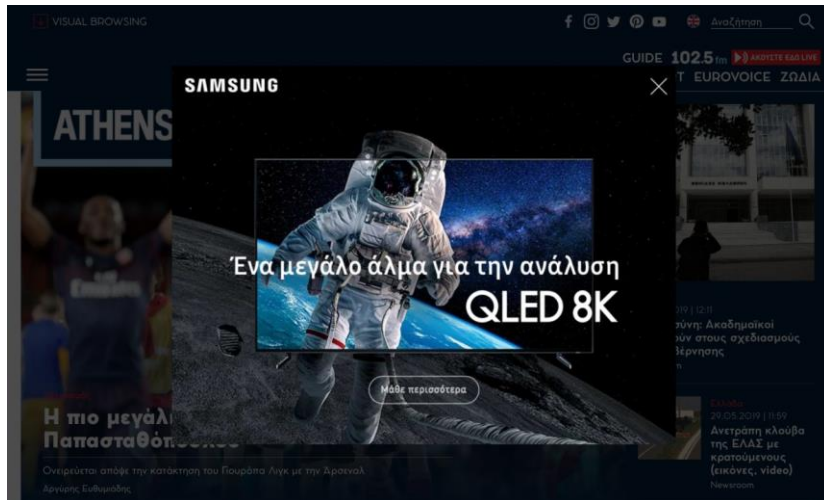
VISUAL BROWSING

Αναζήτηση

GUIDE 102.5 fm ΑΚΟΥΣΤΕ ΕΔΩ LIVE

T EUROVOICE ΖΩΔΙΑ

ATHENS

SAMSUNG

Ένα μεγάλο άλμα για την ανάλυση

QLED 8K

Μάθε περισσότερα

Η πιο μεγάλ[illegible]
Παπασταθόπ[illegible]

Ονειρεύεται απόψε την κατάκτηση του Γιουρόπα Λιγκ με την Άρσεναλ

Αργύρης Ευθυμιάδης

2019 | 12:11

ύνη: Ακαδημαϊκοί
ύν στους σχεδιασμούς
Βέρνησης

Ελλάδα
29.05.2019 | 11:59
Ανατροπή κλούβα
της ΕΛΑΣ με
κρατούμενους
(εικόνες, video)
Newsroom